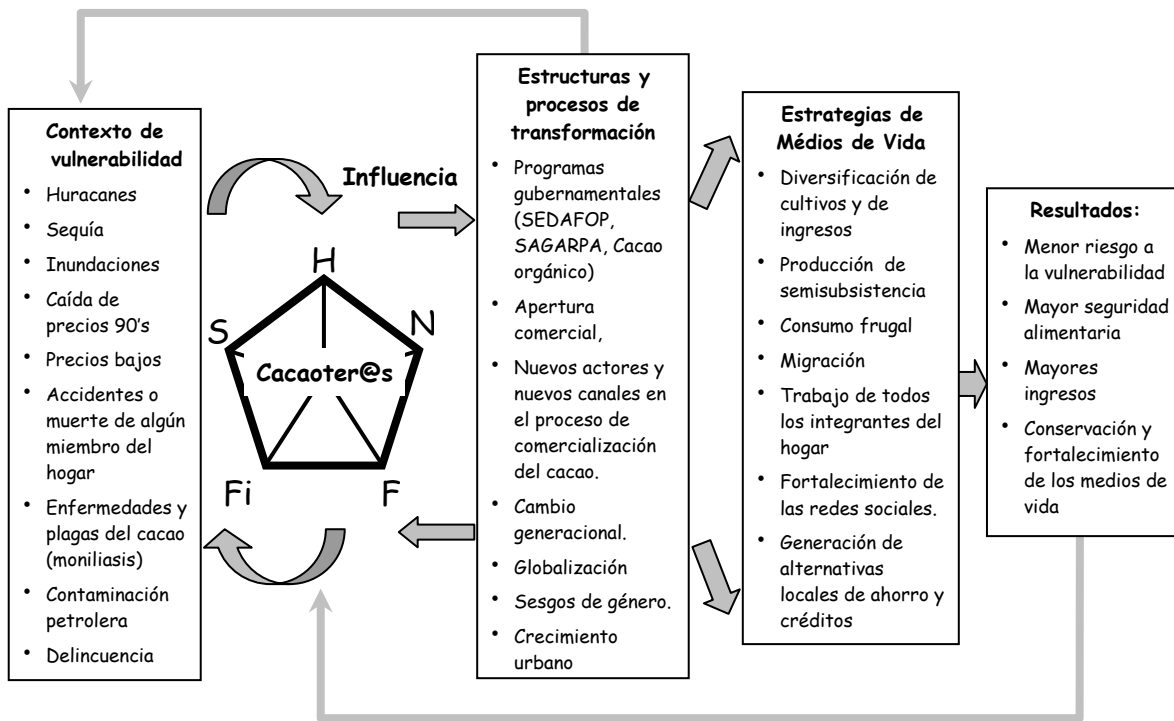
Contexto de vulnerabilidad

- Huracanes
- Sequía
- Inundaciones
- Caída de precios 90's
- Precios bajos
- Accidentes o muerte de algún miembro del hogar
- Enfermedades y plagas del cacao (moniliasis)
- Contaminación petrolera
- Delincuencia

Influencia

H
S
N
Cacaoter@s
Fi
F

Estructuras y procesos de transformación

- Programas gubernamentales (SEDAFOP, SAGARPA, Cacao orgánico)
- Apertura comercial,
- Nuevos actores y nuevos canales en el proceso de comercialización del cacao.
- Cambio generacional.
- Globalización
- Sesgos de género.
- Crecimiento urbano

Estrategias de Médios de Vida

- Diversificación de cultivos y de ingresos
- Producción de semisubsistencia
- Consumo frugal
- Migración
- Trabajo de todos los integrantes del hogar
- Fortalecimiento de las redes sociales.
- Generación de alternativas locales de ahorro y créditos

Resultados:

- Menor riesgo a la vulnerabilidad
- Mayor seguridad alimentaria
- Mayores ingresos
- Conservación y fortalecimiento de los medios de vida